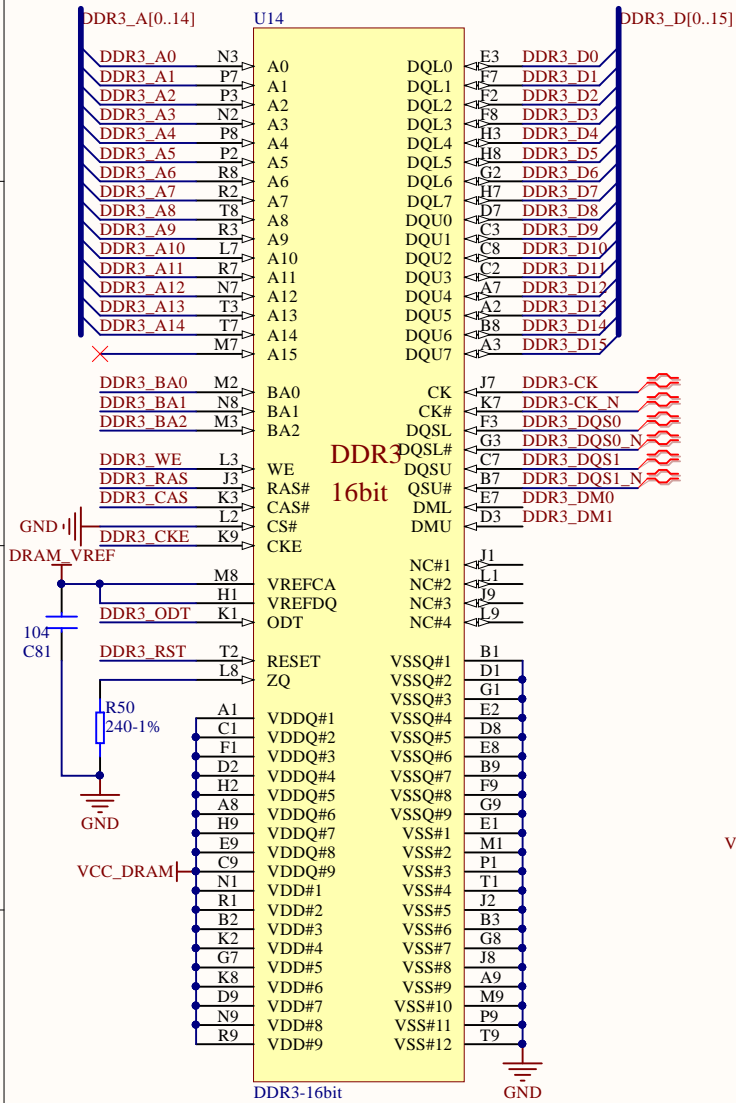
DDR3_A[0..14]
U14
DDR3_D[0..15]

DDR3_A0 N3 A0
DDR3_A1 P7 A1
DDR3_A2 P3 A2
DDR3_A3 N2 A3
DDR3_A4 P8 A4
DDR3_A5 P2 A5
DDR3_A6 R8 A6
DDR3_A7 R2 A7
DDR3_A8 T8 A8
DDR3_A9 R3 A9
DDR3_A10 L7 A10
DDR3_A11 R7 A11
DDR3_A12 N7 A12
DDR3_A13 T3 A13
DDR3_A14 T7 A14
M7 A15

DDR3_BA0 M2 BA0
DDR3_BA1 N8 BA1
DDR3_BA2 M3 BA2

DDR3_WE L3 WE
DDR3_RAS J3 RAS#
DDR3_CAS K3 CAS#
GND L2 CS#
DDR3_CKE K9 CKE
DRAM_VREF
M8 VREFCA
H1 VREFDQ
DDR3_ODT K1 ODT
104
C81
DDR3_RST T2 RESET
L8 ZQ
R50
240-1%
GND
A1 VDDQ#1
C1 VDDQ#2
F1 VDDQ#3
D2 VDDQ#4
H2 VDDQ#5
A8 VDDQ#6
H9 VDDQ#7
E9 VDDQ#8
VCC_DRAM C9 VDDQ#9
N1 VDD#1
R1 VDD#2
B2 VDD#3
K2 VDD#4
G7 VDD#5
K8 VDD#6
D9 VDD#7
N9 VDD#8
R9 VDD#9

DDR3
16bit

DQL0 E3 DDR3_D0
DQL1 F7 DDR3_D1
DQL2 F2 DDR3_D2
DQL3 F8 DDR3_D3
DQL4 H3 DDR3_D4
DQL5 H8 DDR3_D5
DQL6 G2 DDR3_D6
DQL7 H7 DDR3_D7
DQU0 D7 DDR3_D8
DQU1 C3 DDR3_D9
DQU2 C8 DDR3_D10
DQU3 C2 DDR3_D11
DQU4 A7 DDR3_D12
DQU5 A2 DDR3_D13
DQU6 B8 DDR3_D14
DQU7 A3 DDR3_D15

CK J7 DDR3-CK
CK# K7 DDR3-CK_N
DQSL F3 DDR3_DQS0
DQSL# G3 DDR3_DQS0_N
DQSU C7 DDR3_DQS1
QSU# B7 DDR3_DQS1_N
DML E7 DDR3_DM0
DMU D3 DDR3_DM1

NC#1 J1
NC#2 L1
NC#3 J9
NC#4 L9

VSSQ#1 B1
VSSQ#2 D1
VSSQ#3 G1
VSSQ#4 E2
VSSQ#5 D8
VSSQ#6 E8
VSSQ#7 B9
VSSQ#8 F9
VSSQ#9 G9
VSS#1 E1
VSS#2 M1
VSS#3 P1
VSS#4 T1
VSS#5 J2
VSS#6 B3
VSS#7 G8
VSS#8 J8
VSS#9 A9
VSS#10 M9
VSS#11 P9
VSS#12 T9
GND
DDR3-16bit
V